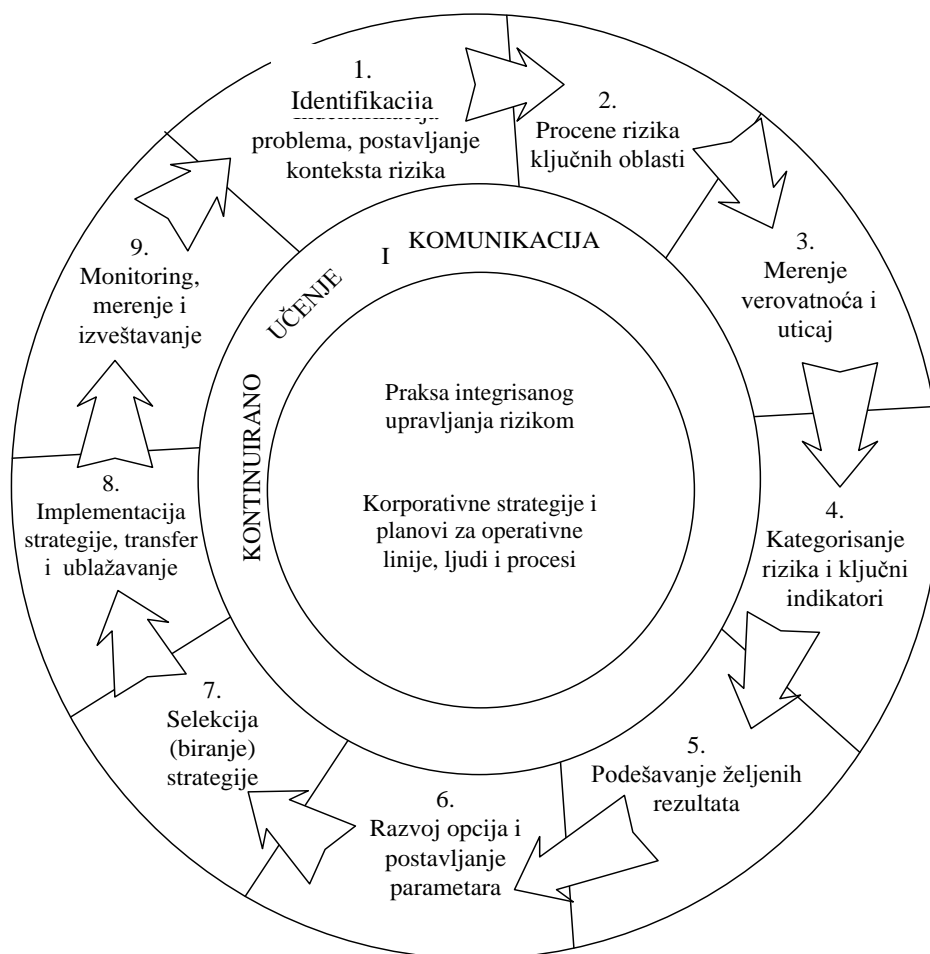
1.
Identifikacija
problema, postavljanje konteksta rizika

2.
Procene rizika ključnih oblasti

3.
Merenje verovatnoća i uticaj

4.
Kategorisanje rizika i ključni indikatori

5.
Podešavanje željenih rezultata

6.
Razvoj opcija i postavljanje parametara

7.
Selekcija (biranje) strategije

8.
Implementacija strategije, transfer i ublažavanje

9.
Monitoring, merenje i izveštavanje

KONTINUIRANO UČENJE I KOMUNIKACIJA

Praksa integrisanog upravljanja rizikom

Korporativne strategije i planovi za operativne linije, ljudi i procesi